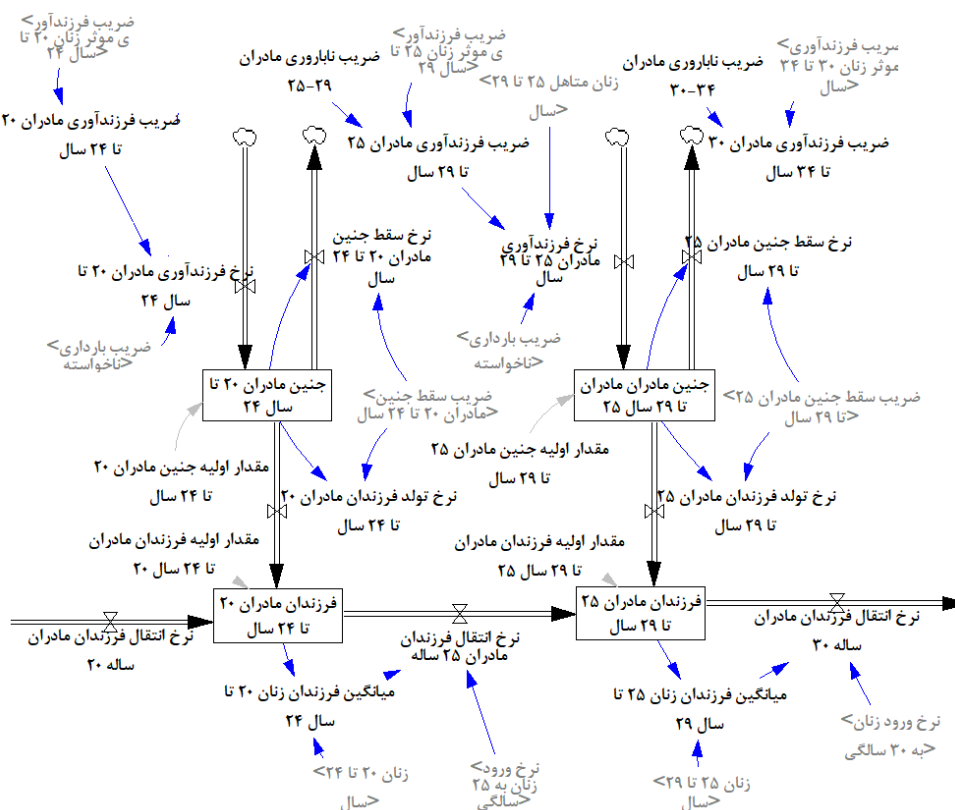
<ضریب فرزندآوری موثر زنان ۲۰ تا ۲۴ سال>

ضریب فرزندآوری مادران ۲۰ تا ۲۴ سال

ضریب ناباروری مادران ۲۵-۲۹

<ضریب فرزندآوری موثر زنان ۲۵ تا ۲۹ سال>

<زنان متاهل ۲۵ تا ۲۹ سال>

ضریب ناباروری مادران ۳۰-۳۴

<ضریب فرزندآوری موثر زنان ۳۰ تا ۳۴ سال>

ضریب فرزندآوری مادران ۲۵ تا ۲۹ سال

ضریب فرزندآوری مادران ۳۰ تا ۳۴ سال

نرخ سقط جنین مادران ۲۰ تا ۲۴ سال

نرخ فرزندآوری مادران ۲۵ تا ۲۹ سال

نرخ سقط جنین مادران ۲۵ تا ۲۹ سال

نرخ فرزندآوری مادران ۲۰ تا ۲۴ سال

<ضریب بارداری ناخواسته>

<ضریب بارداری ناخواسته>

جنین مادران ۲۰ تا ۲۴ سال

<ضریب سقط جنین مادران ۲۰ تا ۲۴ سال>

جنین مادران مادران ۲۵ تا ۲۹ سال

<ضریب سقط جنین مادران ۲۵ تا ۲۹ سال>

مقدار اولیه جنین مادران ۲۵ تا ۲۹ سال

مقدار اولیه جنین مادران ۲۰ تا ۲۴ سال

نرخ تولد فرزندان مادران ۲۰ تا ۲۴ سال

نرخ تولد فرزندان مادران ۲۵ تا ۲۹ سال

مقدار اولیه فرزندان مادران ۲۰ تا ۲۴ سال

مقدار اولیه فرزندان مادران ۲۵ تا ۲۹ سال

فرزندان مادران ۲۰ تا ۲۴ سال

فرزندان مادران ۲۵ تا ۲۹ سال

نرخ انتقال فرزندان مادران ساله ۳۰

نرخ انتقال فرزندان مادران ساله ۲۰

نرخ انتقال فرزندان مادران ۲۵ ساله

میانگین فرزندان زنان ۲۰ تا ۲۴ سال

میانگین فرزندان زنان ۲۵ تا ۲۹ سال

<نرخ ورود زنان به ۳۰ سالگی>

<زنان ۲۰ تا ۲۴ سال>

<نرخ ورود زنان به ۲۵ سالگی>

<زنان ۲۵ تا ۲۹ سال>